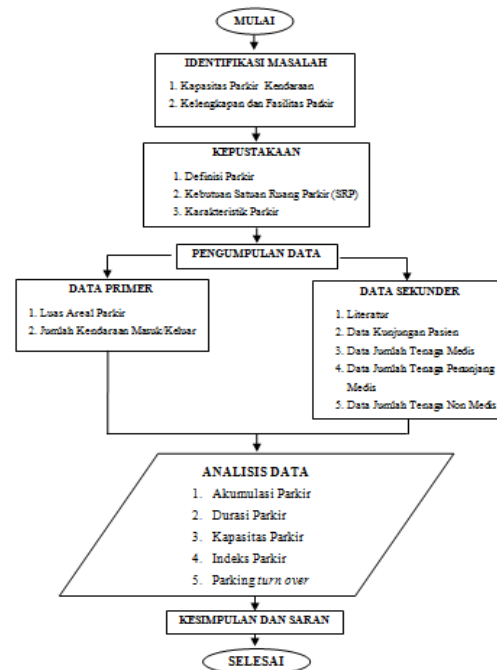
MULAI

IDENTIFIKASI MASALAH
1. Kapasitas Parkir Kendaraan
2. Kelengkapan dan Fasilitas Parkir

KEPUSTAKAAN
1. Definisi Parkir
2. Kebutuhan Satuan Ruang Parkir (SRP)
3. Karakteristik Parkir

PENGUMPULAN DATA

DATA PRIMER
1. Luas Areal Parkir
2. Jumlah Kendaraan Masuk/Keluar

DATA SEKUNDER
1. Literatur
2. Data Kunjungan Pasien
3. Data Jumlah Tenaga Medis
4. Data Jumlah Tenaga Penunjang Medis
5. Data Jumlah Tenaga Non Medis

ANALISIS DATA
1. Akumulasi Parkir
2. Durasi Parkir
3. Kapasitas Parkir
4. Indeks Parkir
5. Parking turn over

KESIMPULAN DAN SARAN

SELESAI